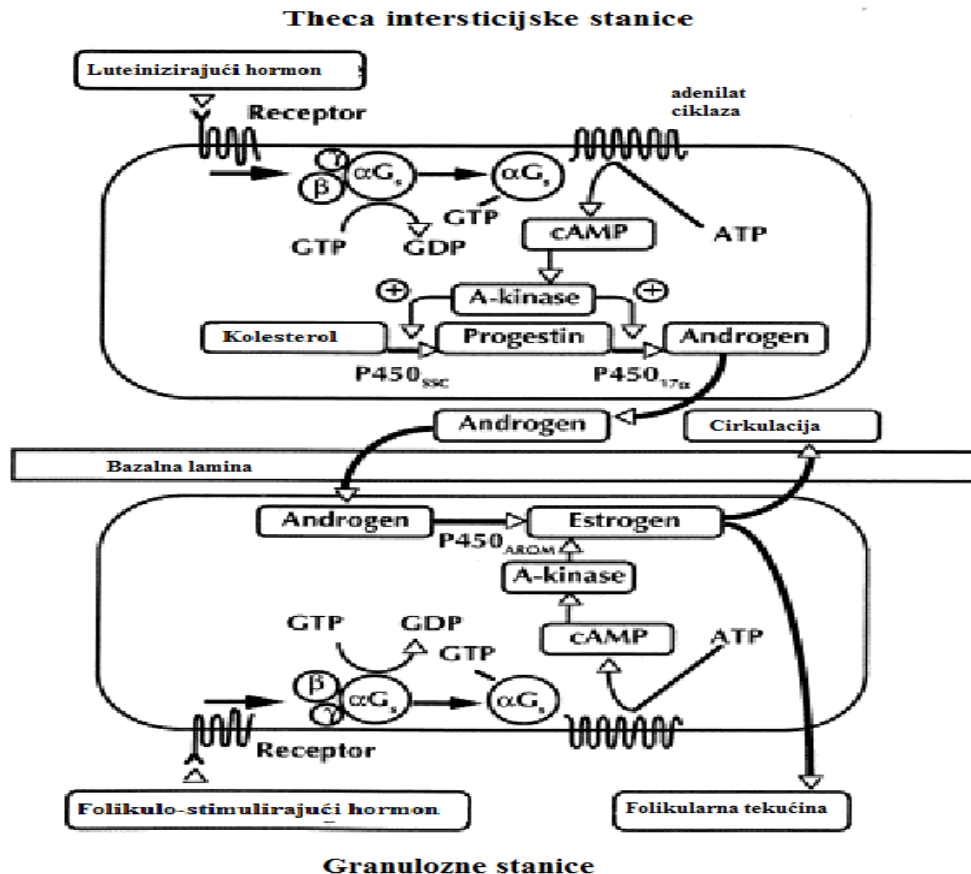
Theca intersticijske stanice

Luteinizirajući hormon

Receptor

adenilat ciklaza

$\gamma$

$\beta$

$\alpha G_s$

$\alpha G_s$

GTP

GTP

GDP

cAMP

ATP

A-kinase

Kolesterol

Progestin

Androgen

$P450_{SSC}$

$P450_{17\alpha}$

Androgen

Cirkulacija

Bazalna lamina

Androgen

Estrogen

$P450_{AROM}$

A-kinase

GTP

GDP

cAMP

ATP

GTP

$\beta$

$\gamma$

$\alpha G_s$

$\alpha G_s$

Receptor

Folikulo-stimulirajući hormon

Folikularna tekućina

Granulozne stanice